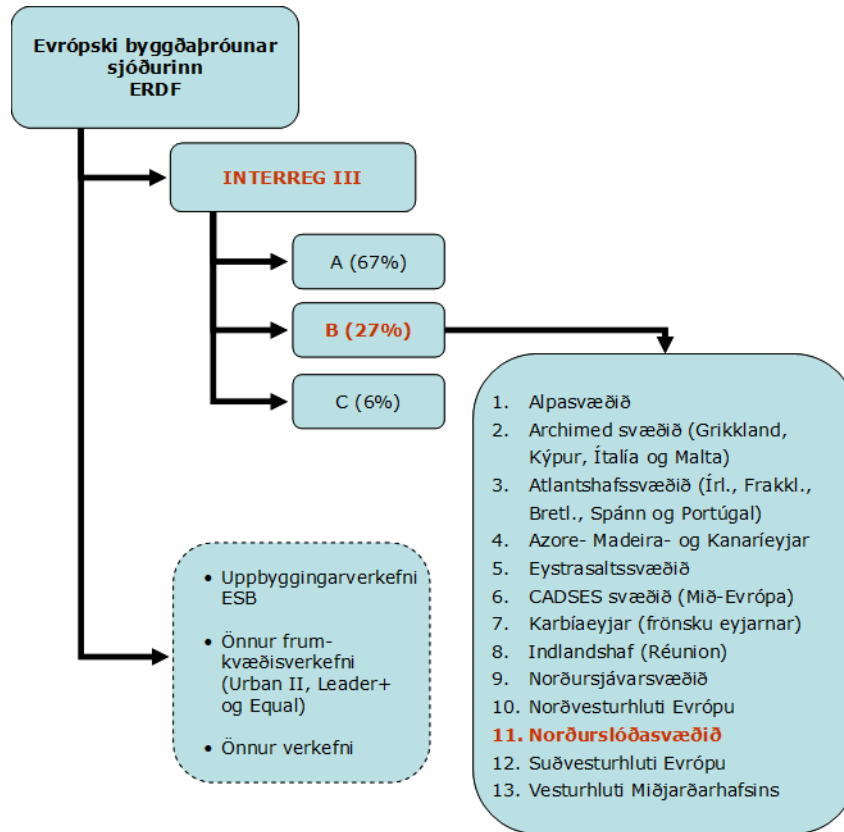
Evrópski byggðaþróunar sjóðurinn ERDF

INTERREG III

A (67%)

B (27%)

C (6%)

1. Alpasvæðið
2. Archimed svæðið (Grikkland, Kýpur, Ítalía og Malta)
3. Atlantshafssvæðið (Írl., Frakkl., Bretl., Spánn og Portúgal)
4. Azore- Madeira- og Kanaríeyjar
5. Eystrasaltssvæðið
6. CADSES svæðið (Mið-Evrópa)
7. Karbíaeyjar (frönsku eyjarnar)
8. Indlandshaf (Réunion)
9. Norðursjávarsvæðið
10. Norðvesturhluti Evrópu
11. Norðurslóðasvæðið
12. Suðvesturhluti Evrópu
13. Vesturhluti Miðjarðarhafsins

• Uppbyggingarverkefni ESB
• Önnur frumkvæðisverkefni (Urban II, Leader+ og Equal)
• Önnur verkefni